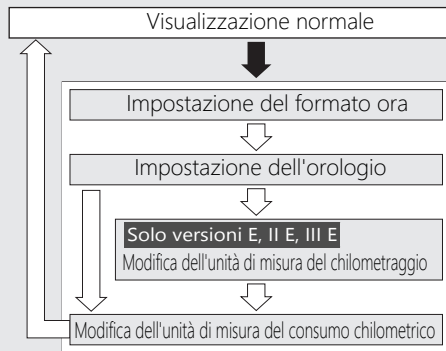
Visualizzazione normale

Impostazione del formato ora

Impostazione dell'orologio

Solo versioni E, II E, III E

Modifica dell'unità di misura del chilometraggio

Modifica dell'unità di misura del consumo chilometrico